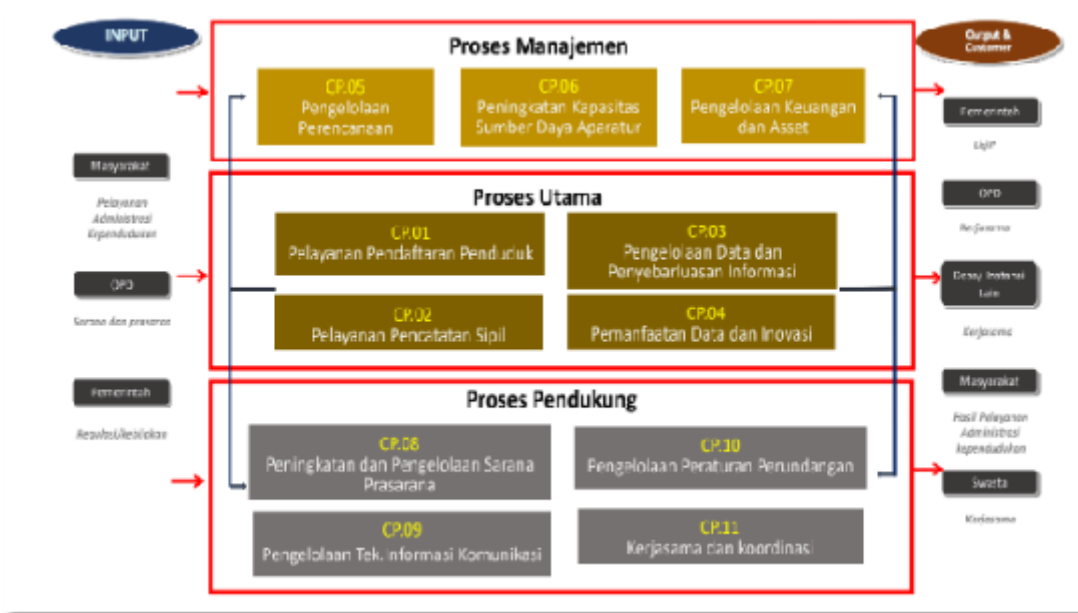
INPUT

Masyarakat

Pelayanan Administrasi Kependudukan

OPD

Sarana dan prasarana

Pemerintah

Regulasi/kebijakan

Proses Manajemen

CP.05
Pengelolaan Perencanaan

CP.06
Peningkatan Kapasitas Sumber Daya Aparatur

CP.07
Pengelolaan Keuangan dan Asset

Proses Utama

CP.01
Pelayanan Pendaftaran Penduduk

CP.03
Pengelolaan Data dan Penyebarluasan Informasi

CP.02
Pelayanan Pencatatan Sipil

CP.04
Pemanfaatan Data dan Inovasi

Proses Pendukung

CP.08
Peningkatan dan Pengelolaan Sarana Prasarana

CP.10
Pengelolaan Peraturan Perundangan

CP.09
Pengelolaan Tek. informasi Komunikasi

CP.11
Kerjasama dan koordinasi

Output & Customer

Pemerintah

LKjIP

OPD

Kerjasama

Dinas/ Instansi Lain

Kerjasama

Masyarakat

Hasil Pelayanan Administrasi Kependudukan

Swasta

Kerjasama